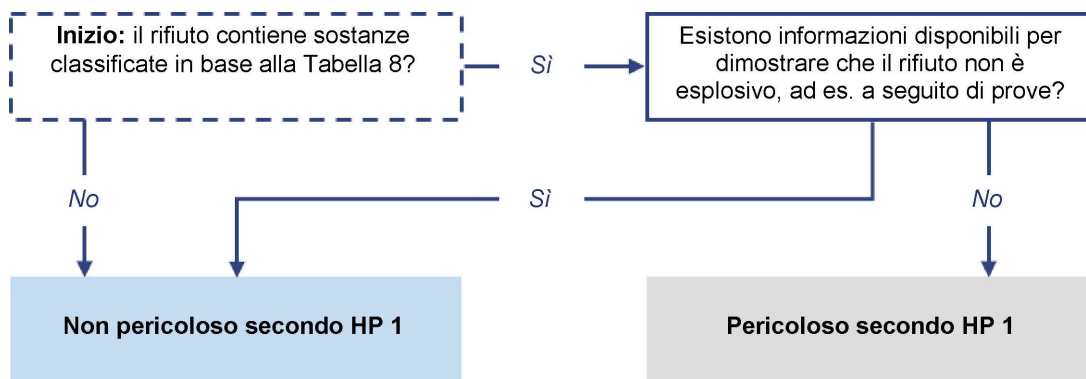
**Inizio:** il rifiuto contiene sostanze classificate in base alla Tabella 8?

Sì

Esistono informazioni disponibili per dimostrare che il rifiuto non è esplosivo, ad es. a seguito di prove?

No

Sì

No

Non pericoloso secondo HP 1

Pericoloso secondo HP 1